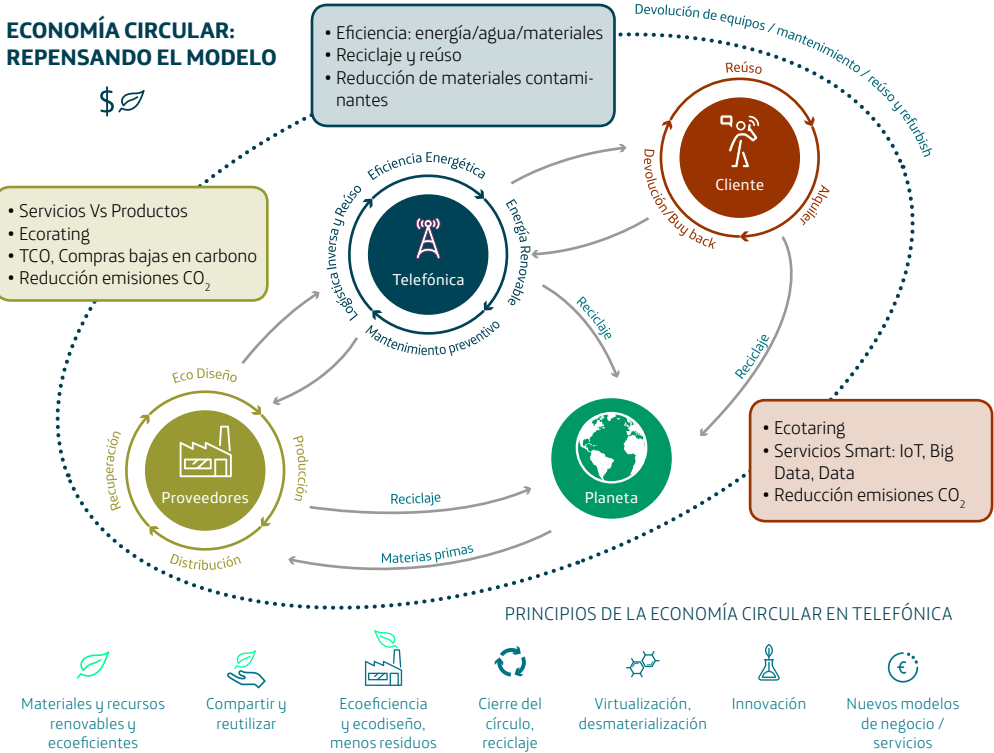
ECONOMÍA CIRCULAR: REPENSANDO EL MODELO

$

• Eficiencia: energía/agua/materiales
• Reciclaje y reúso
• Reducción de materiales contaminantes

Devolución de equipos / mantenimiento / reúso y refurbish

• Servicios Vs Productos
• Ecorating
• TCO, Compras bajas en carbono
• Reducción emisiones $CO_2$

Eficiencia Energética
Energía Renovable
Mantenimiento preventivo
Logística Inversa y Reúso
Telefónica

Reúso
Alquiler
Devolución/Buy back
Cliente

Reciclaje
Reciclaje

Eco Diseño
Producción
Distribución
Recuperación
Proveedores

Reciclaje
Materias primas

Planeta

• Ecotaring
• Servicios Smart: IoT, Big Data, Data
• Reducción emisiones $CO_2$

PRINCIPIOS DE LA ECONOMÍA CIRCULAR EN TELEFÓNICA

Materiales y recursos renovables y ecoeficientes
Compartir y reutilizar
Ecoeficiencia y ecodiseño, menos residuos
Cierre del círculo, reciclaje
Virtualización, desmaterialización
Innovación
Nuevos modelos de negocio / servicios